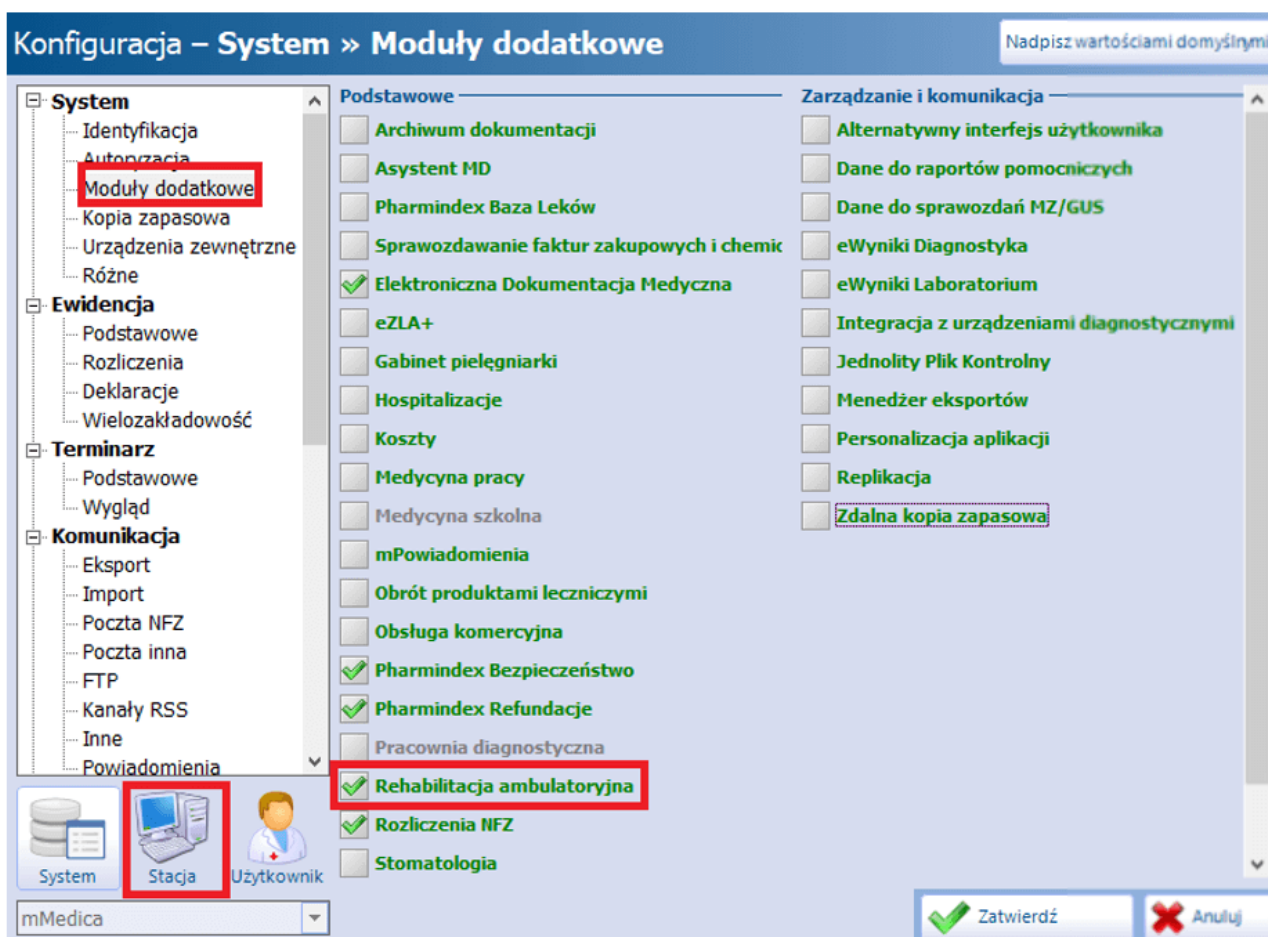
Konfiguracja – System » Moduły dodatkowe

Nadpisz wartościami domyślnymi

System
Identyfikacja
Autoryzacja
Moduły dodatkowe
Kopia zapasowa
Urządzenia zewnętrzne
Różne
Ewidencja
Podstawowe
Rozliczenia
Deklaracje
Wielozakładowość
Terminarz
Podstawowe
Wygląd
Komunikacja
Eksport
Import
Poczta NFZ
Poczta inna
FTP
Kanały RSS
Inne
Powiadomienia

System
Stacja
Użytkownik

mMedica

Podstawowe
Archiwum dokumentacji
Asystent MD
Pharmindex Baza Leków
Sprawozdawanie faktur zakupowych i chemic
Elektroniczna Dokumentacja Medyczna
eZLA+
Gabinet pielęgniarki
Hospitalizacje
Koszty
Medycyna pracy
Medycyna szkolna
mPowiadomienia
Obrót produktami leczniczymi
Obsługa komercyjna
Pharmindex Bezpieczeństwo
Pharmindex Refundacje
Pracownia diagnostyczna
Rehabilitacja ambulatoryjna
Rozliczenia NFZ
Stomatologia

Zarządzanie i komunikacja
Alternatywny interfejs użytkownika
Dane do raportów pomocniczych
Dane do sprawozdań MZ/GUS
eWyniki Diagnostyka
eWyniki Laboratorium
Integracja z urządzeniami diagnostycznymi
Jednolity Plik Kontrolny
Menedżer eksportów
Personalizacja aplikacji
Replikacja
Zdalna kopia zapasowa

Zatwierdź
Anuluj